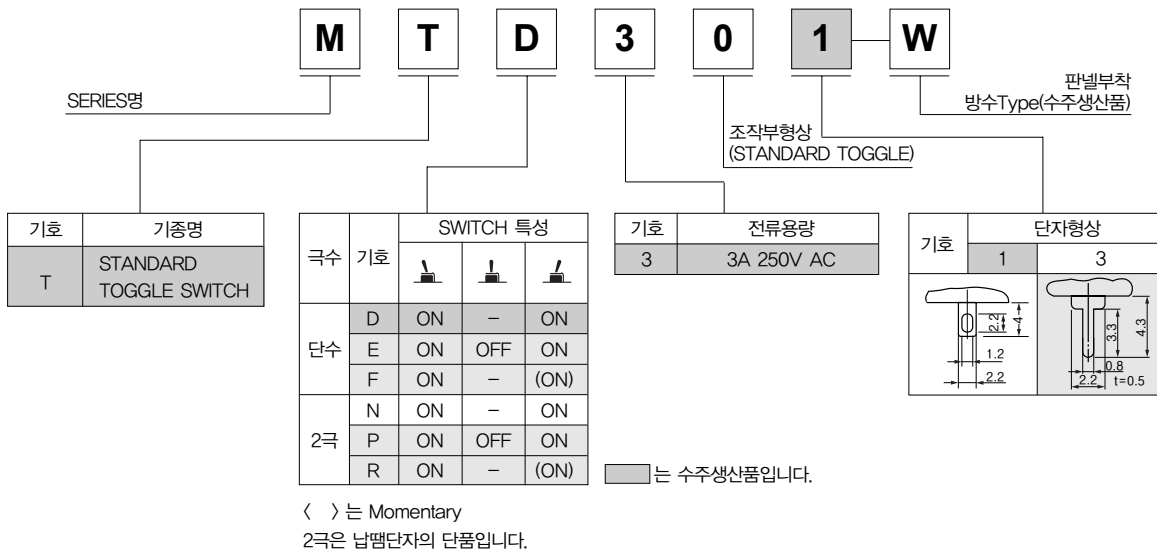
M T D 3 0 1 W

SERIES명

판넬부착
방수Type(수주생산품)

조작부형상
(STANDARD TOGGLE)

| 기호 | 기종명 |
|---|---|
| T | STANDARD TOGGLE SWITCH |

| 극수 | 기호 | SWITCH 특성 | | |
|---|---|---|---|---|
| 단수 | D | ON | – | ON |
| | E | ON | OFF | ON |
| | F | ON | – | (ON) |
| 2극 | N | ON | – | ON |
| | P | ON | OFF | ON |
| | R | ON | – | (ON) |

| 기호 | 전류용량 |
|---|---|
| 3 | 3A 250V AC |

| 기호 | 단자형상 | |
|---|---|---|
| | 1 | 3 |

2.2 4 1.2 2.2 3.3 4.3 0.8 2.2 t=0.5

는 수주생산품입니다.

〈 〉는 Momentary
2극은 납땜단자의 단품입니다.